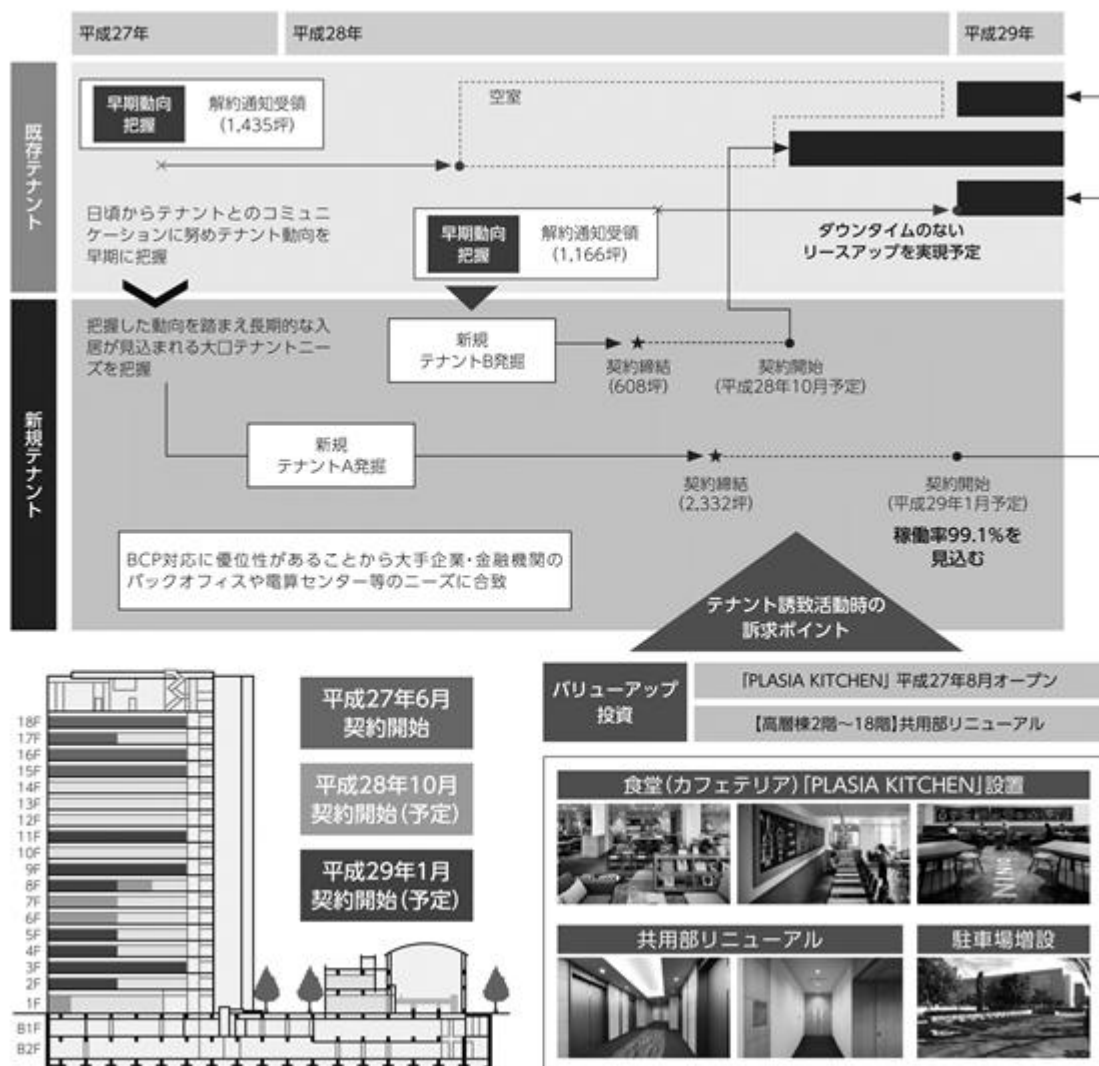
平成27年

平成28年

平成29年

既存テナント

早期動向把握

解約通知受領 (1,435坪)

空室

日頃からテナントとのコミュニケーションに努めテナント動向を早期に把握

早期動向把握

解約通知受領 (1,166坪)

ダウンタイムのないリースアップを実現予定

新規テナント

把握した動向を踏まえ長期的な入居が見込まれる大口テナントニーズを把握

新規テナントB発掘

契約締結 (608坪)

契約開始 (平成28年10月予定)

新規テナントA発掘

契約締結 (2,332坪)

契約開始 (平成29年1月予定)

稼働率99.1%を見込む

BCP対応に優位性があることから大手企業・金融機関のバックオフィスや電算センター等のニーズに合致

テナント誘致活動時の訴求ポイント

18F
17F
16F
15F
14F
13F
12F
11F
10F
9F
8F
7F
6F
5F
4F
3F
2F
1F
B1F
B2F

平成27年6月契約開始

平成28年10月契約開始(予定)

平成29年1月契約開始(予定)

バリューアップ投資

「PLASIA KITCHEN」平成27年8月オープン

【高層棟2階～18階】共用部リニューアル

食堂(カフェテリア)「PLASIA KITCHEN」設置

共用部リニューアル

駐車場増設